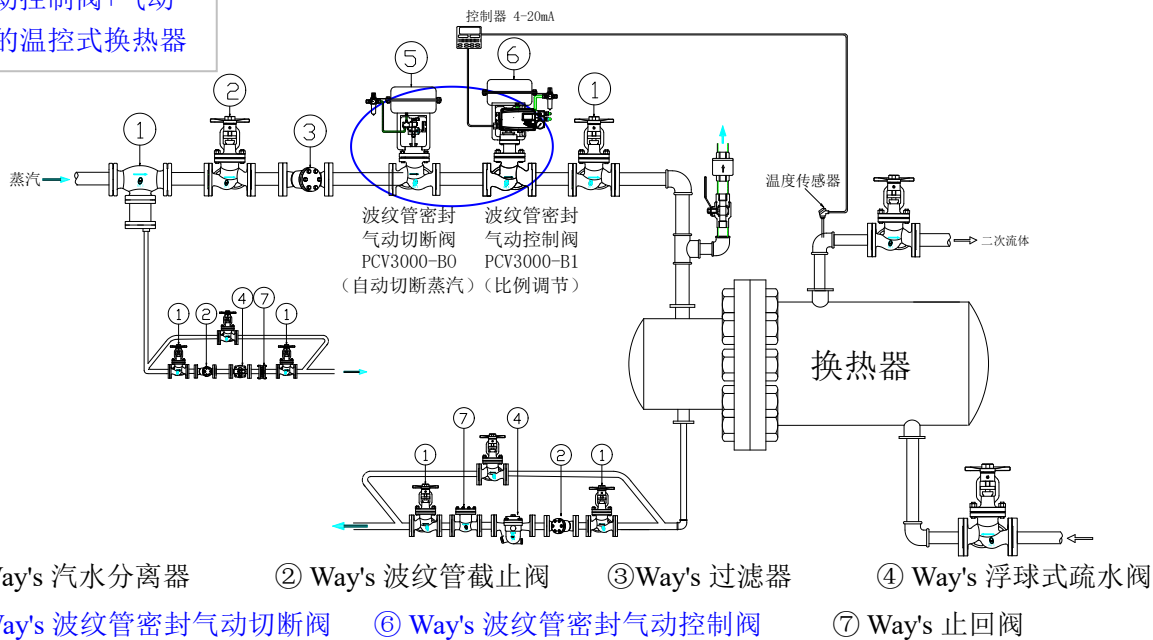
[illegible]切控制阀+气动
的温控式换热器

控制器 4-20mA

5
6
2
1
1
3

蒸汽

波纹管密封
气动切断阀
PCV3000-B0
（自动切断蒸汽）

波纹管密封
气动控制阀
PCV3000-B1
（比例调节）

温度传感器

二次流体

1 2 4 7 1

换热器

7 4
1 2 1

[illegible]ay's 汽水分离器　② Way's 波纹管截止阀　③Way's 过滤器　④ Way's 浮球式疏水阀
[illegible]ay's 波纹管密封气动切断阀　⑥ Way's 波纹管密封气动控制阀　⑦ Way's 止回阀